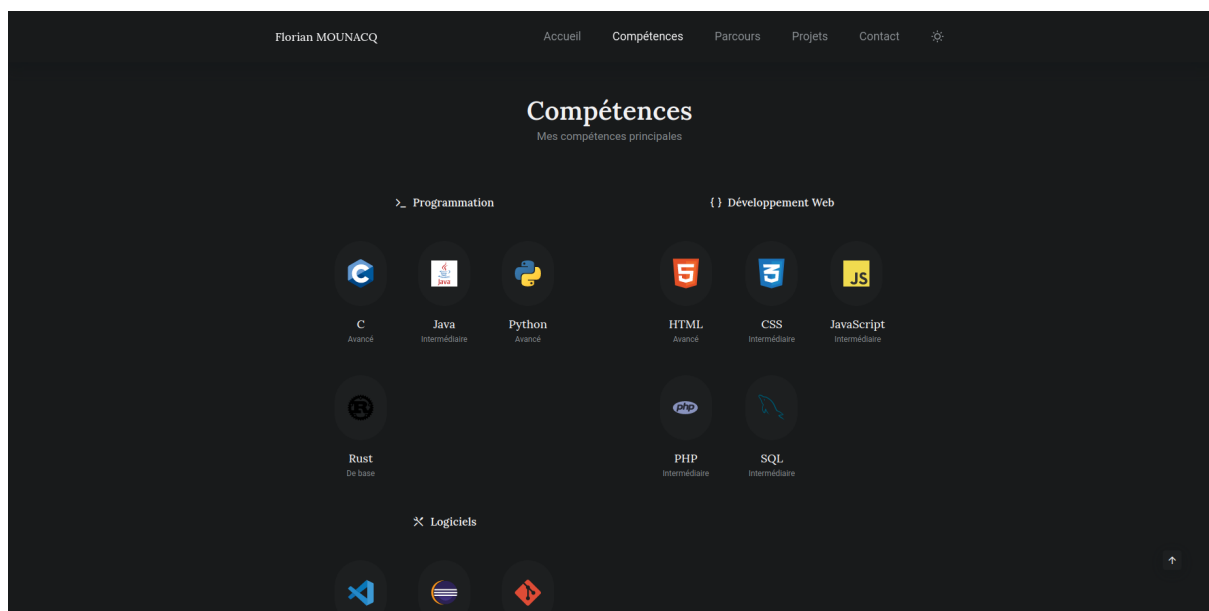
Florian MOUNACQ

Accueil Compétences Parcours Projets Contact

Compétences

Mes compétences principales

>_ Programmation

C
Avancé

Java
Intermédiaire

Python
Avancé

Rust
De base

{ } Développement Web

HTML
Avancé

CSS
Intermédiaire

JavaScript
Intermédiaire

PHP
Intermédiaire

SQL
Intermédiaire

Logiciels